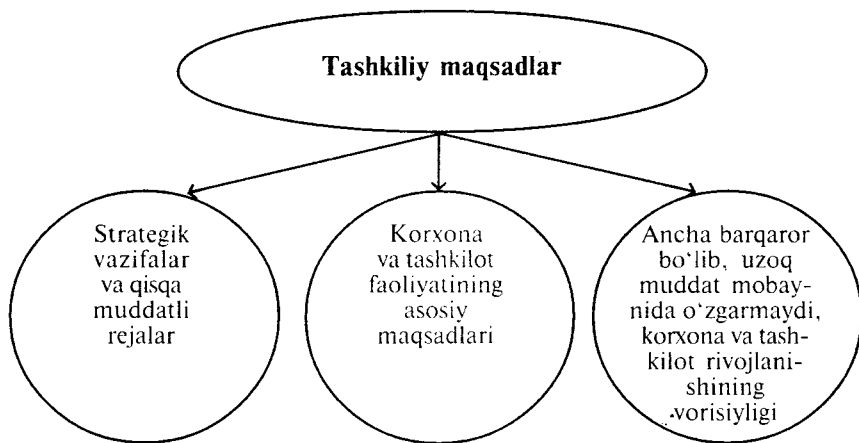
Tashkiliy maqsadlar

Strategik vazifalar va qisqa muddatli rejalar

Korxona va tashkilot faoliyatining asosiy maqsadlari

Ancha barqaror bo'lib, uzoq muddat mobaynida o'zgarmaydi, korxona va tashkilot rivojlanishining .vorisiyligi